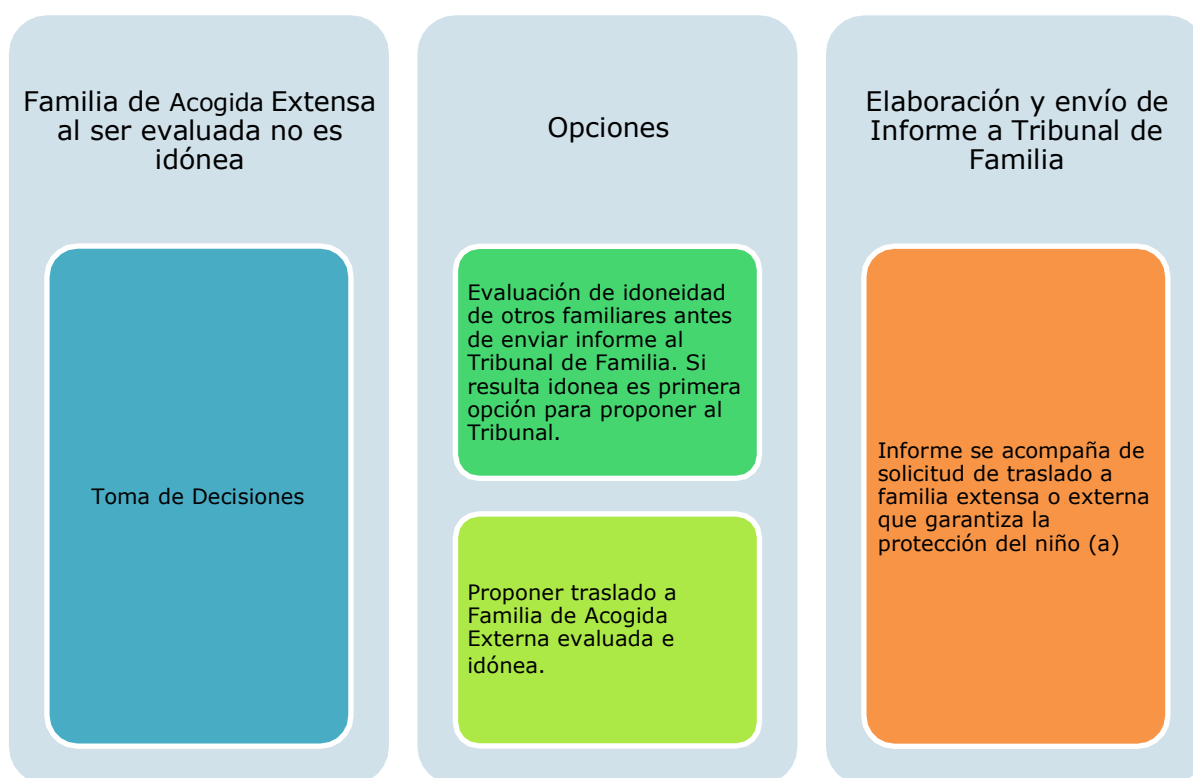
Familia de Acogida Extensa al ser evaluada no es idónea

Toma de Decisiones

Opciones

Evaluación de idoneidad de otros familiares antes de enviar informe al Tribunal de Familia. Si resulta idonea es primera opción para proponer al Tribunal.

Proponer traslado a Familia de Acogida Externa evaluada e idónea.

Elaboración y envío de Informe a Tribunal de Familia

Informe se acompaña de solicitud de traslado a familia extensa o externa que garantiza la protección del niño (a)